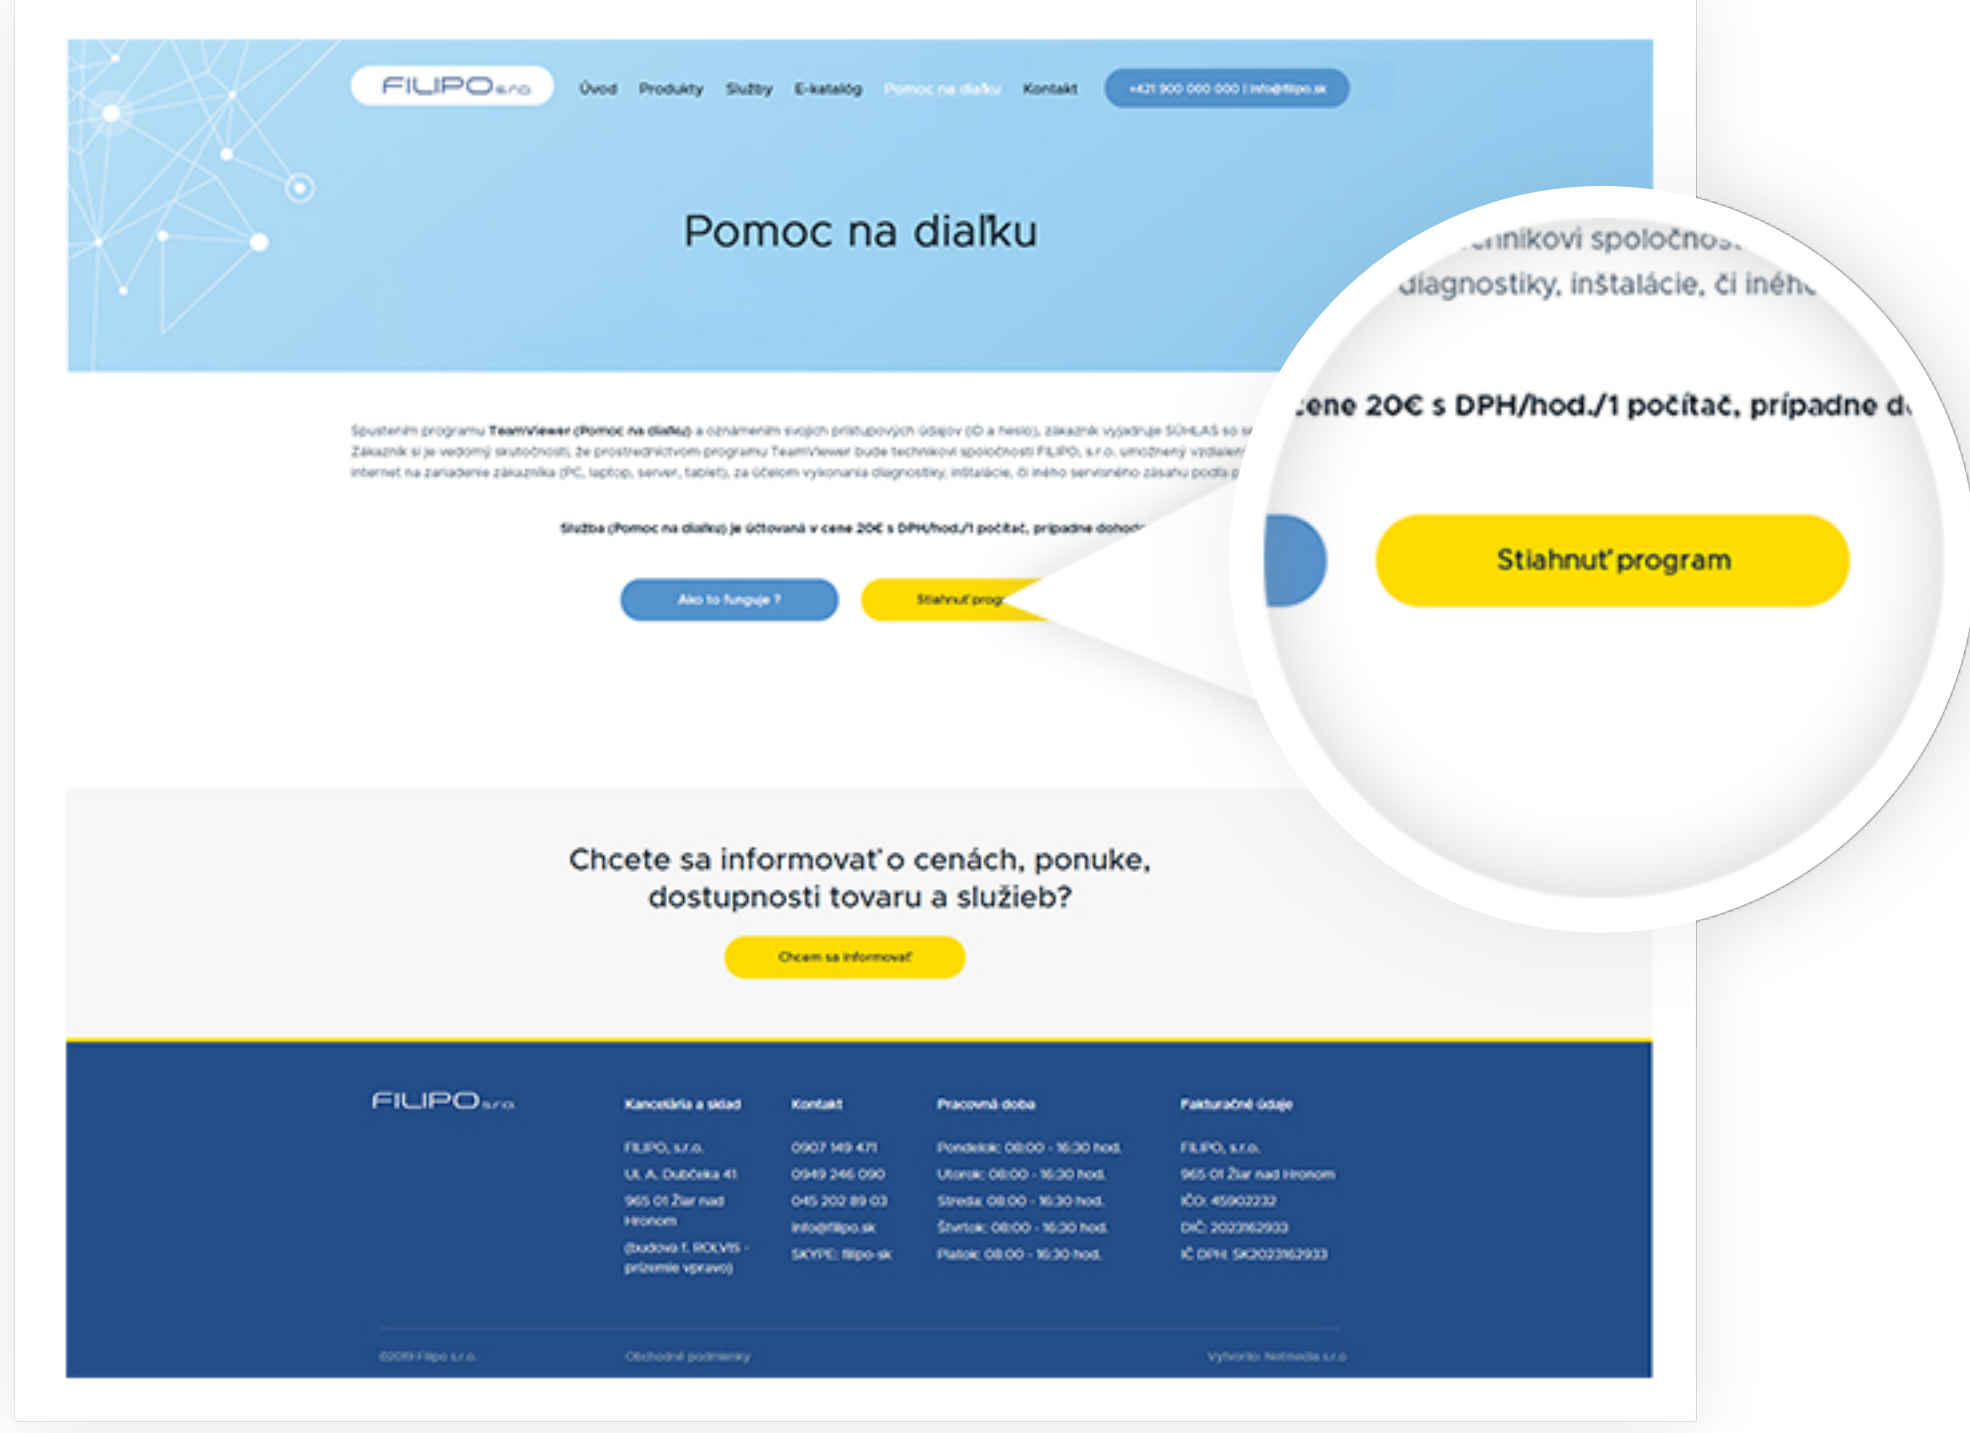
FILIPO s.r.o. Úvod Produkty Služby E-katalóg Pomoc na diaľku Kontakt +421 900 000 000 | info@filipo.sk

Pomoc na diaľku

Spustením programu **TeamViewer (Pomoc na diaľku)** a oznámením svojich prístupových údajov (ID a heslo), zákazník vyjadruje SÚHLAS so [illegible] Zákazník si je vedomý skutočnosti, že prostredníctvom programu TeamViewer bude technikovi spoločnosti FILIPO, s.r.o. umožnený vzdialen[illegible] internet na zariadenie zákazníka (PC, laptop, server, tablet), za účelom vykonania diagnostiky, inštalácie, či iného servisného zásahu podľa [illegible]

Služba (Pomoc na diaľku) je účtovaná v cene 20€ s DPH/hod./1 počítač, prípadne dohod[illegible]

Ako to funguje ?

Stiahnuť prog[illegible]

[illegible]nikovi spoločnos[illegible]
diagnostiky, inštalácie, či iného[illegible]

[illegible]ene 20€ s DPH/hod./1 počítač, prípadne d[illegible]

Stiahnuť program

Chcete sa informovať o cenách, ponuke, dostupnosti tovaru a služieb?

Chcem sa informovať

FILIPO s.r.o.

Kancelária a sklad
FILIPO, s.r.o.
Ul. A. Dubčeka 41
965 01 Žiar nad Hronom
(budova f. ROLVIS - prízemie vpravo)

Kontakt
0907 149 471
0949 246 090
045 202 89 03
info@filipo.sk
SKYPE: filipo-sk

Pracovná doba
Pondelok: 08:00 - 16:30 hod.
Utorok: 08:00 - 16:30 hod.
Streda: 08:00 - 16:30 hod.
Štvrtok: 08:00 - 16:30 hod.
Piatok: 08:00 - 16:30 hod.

Fakturačné údaje
FILIPO, s.r.o.
965 01 Žiar nad Hronom
IČO: 45902232
DIČ: 2023162933
IČ DPH: SK2023162933

©2019 Filipo s.r.o.
Obchodné podmienky
Vytvorilo: Netmedia s.r.o.